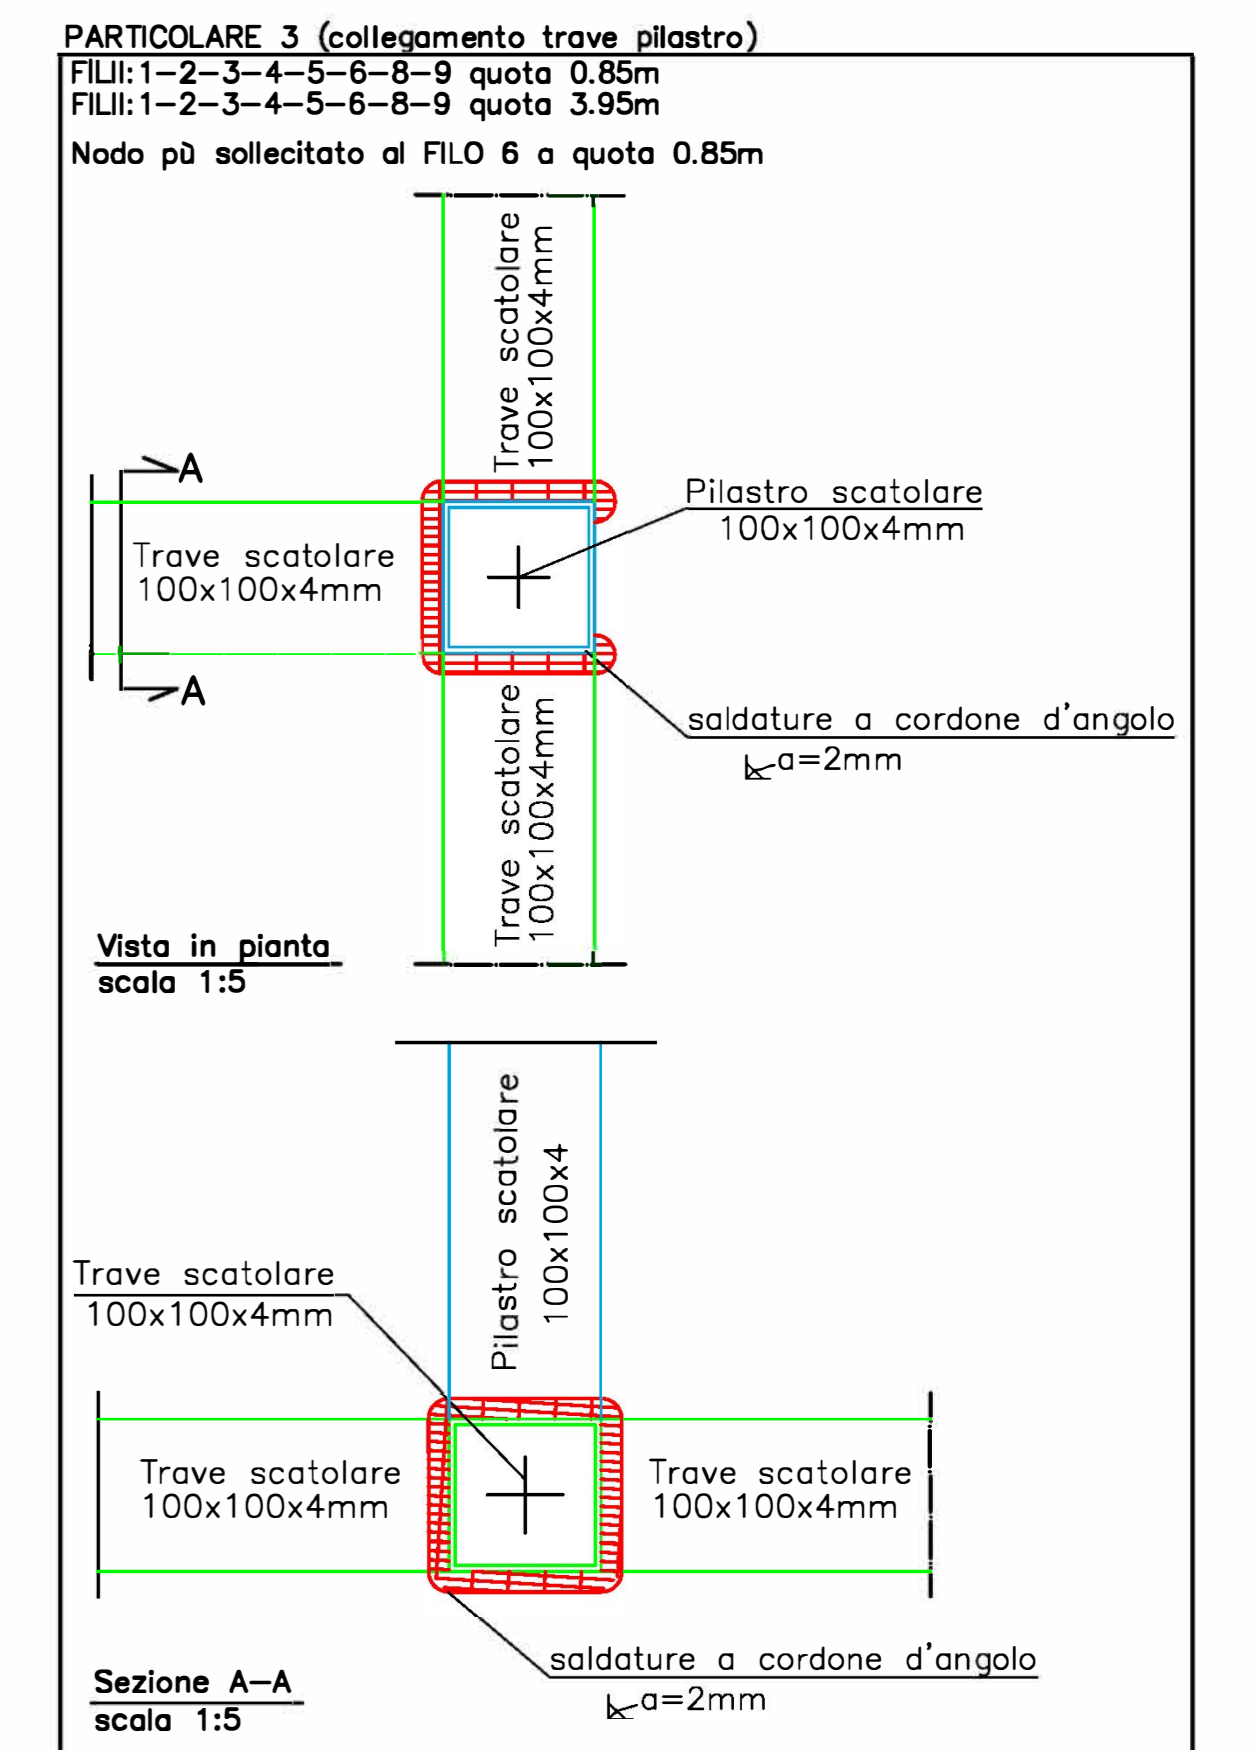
PARTICOLARE 3 (collegamento trave pilastro)
FILII: 1–2–3–4–5–6–8–9 quota 0.85m
FILII: 1–2–3–4–5–6–8–9 quota 3.95m

Nodo pù sollecitato al FILO 6 a quota 0.85m

Trave scatolare 100x100x4mm

A

Trave scatolare 100x100x4mm

Pilastro scatolare 100x100x4mm

A

saldature a cordone d'angolo
a=2mm

Trave scatolare 100x100x4mm

Vista in pianta
scala 1:5

Pilastro scatolare 100x100x4

Trave scatolare 100x100x4mm

Trave scatolare 100x100x4mm

Trave scatolare 100x100x4mm

saldature a cordone d'angolo
a=2mm

Sezione A–A
scala 1:5